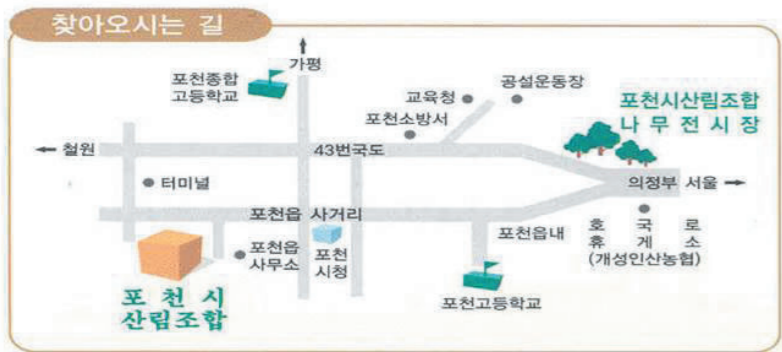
찾아오시는 길

가평

포천종합 고등학교

교육청

공설운동장

포천소방서

포천시산림조합 나 무 전 시 장

철원

43번국도

터미널

의정부 서울

포천읍 사거리

호 국 로
휴 게 소
(개성인산농협)

포천읍내

포천읍 사무소

포천 시청

포 천 시 산림조합

포천고등학교